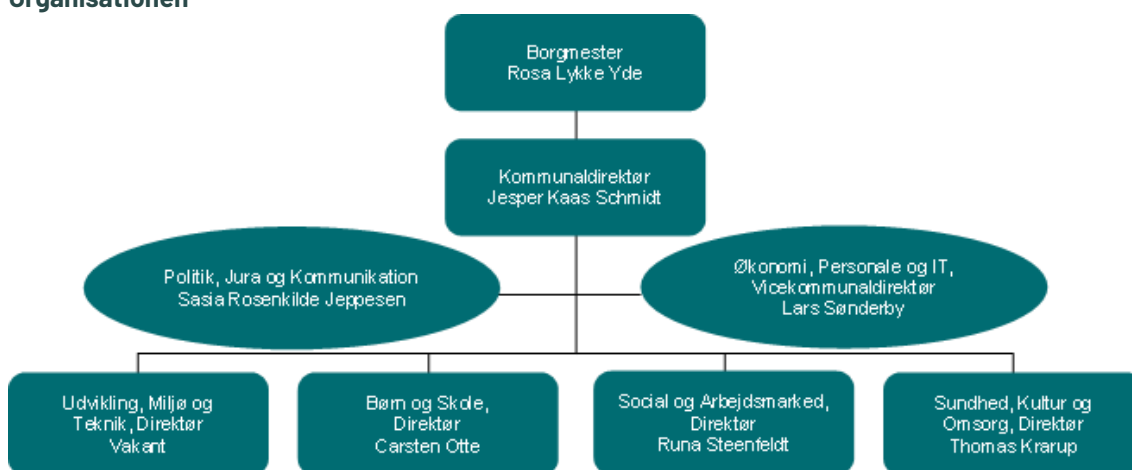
Organisationen

Borgmester
Rosa Lykke Yde

Kommunaldirektør
Jesper Kaas Schmidt

Politik, Jura og Kommunikation
Sasia Rosenkilde Jeppesen

Økonomi, Personale og IT,
Vicekommunaldirektør
Lars Sønderby

Udvikling, Miljø og Teknik, Direktør
Vakant

Børn og Skole,
Direktør
Carsten Otte

Social og Arbejdsmarked,
Direktør
Runa Steenfeldt

Sundhed, Kultur og Omsorg, Direktør
Thomas Krarup